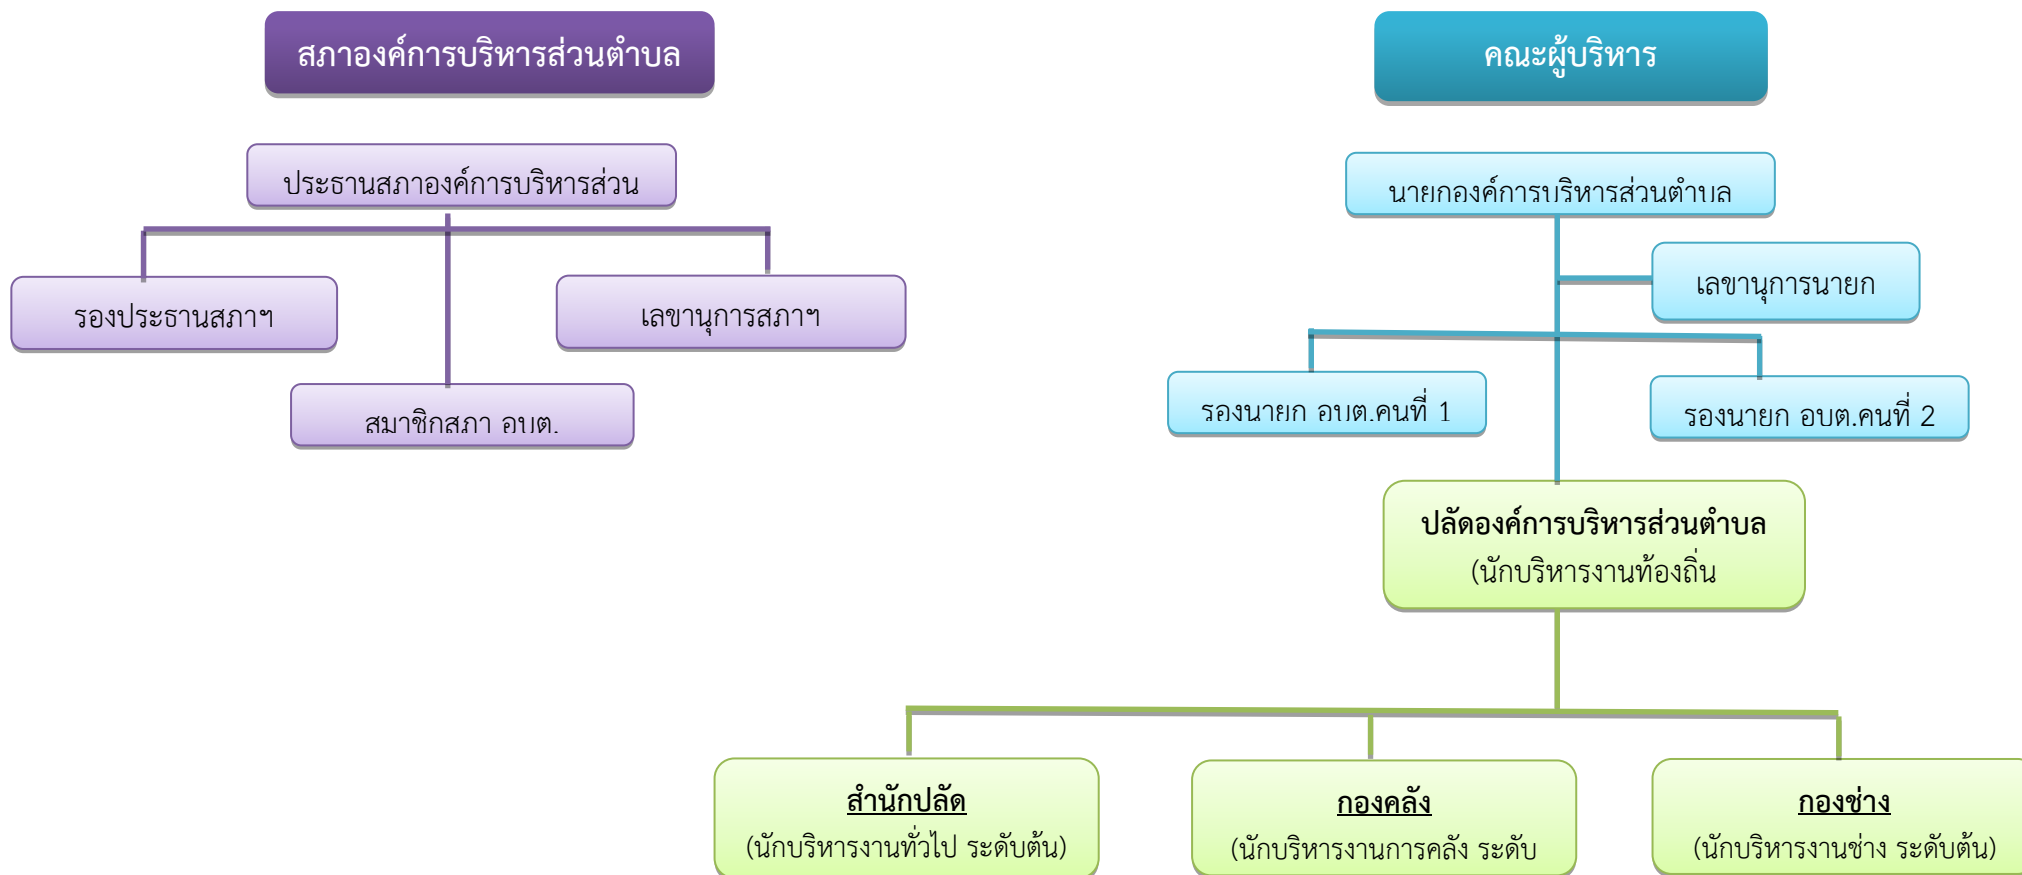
สภาองค์การบริหารส่วนตำบล

ประธานสภาองค์การบริหารส่วน

รองประธานสภาฯ

เลขานุการสภาฯ

สมาชิกสภา อบต.

คณะผู้บริหาร

นายกองค์การบริหารส่วนตำบล

เลขานุการนายก

รองนายก อบต.คนที่ 1

รองนายก อบต.คนที่ 2

ปลัดองค์การบริหารส่วนตำบล
(นักบริหารงานท้องถิ่น

สำนักปลัด
(นักบริหารงานทั่วไป ระดับต้น)

กองคลัง
(นักบริหารงานการคลัง ระดับ

กองช่าง
(นักบริหารงานช่าง ระดับต้น)